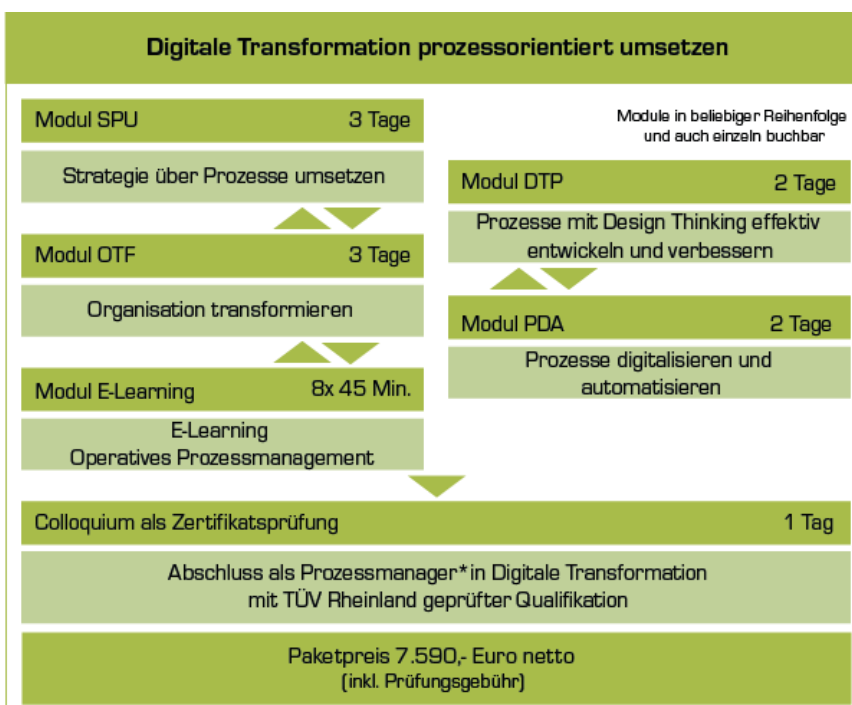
Digitale Transformation prozessorientiert umsetzen

Modul SPU 3 Tage

Strategie über Prozesse umsetzen

Modul OTF 3 Tage

Organisation transformieren

Modul E-Learning 8x 45 Min.

E-Learning
Operatives Prozessmanagement

Module in beliebiger Reihenfolge und auch einzeln buchbar

Modul DTP 2 Tage

Prozesse mit Design Thinking effektiv entwickeln und verbessern

Modul PDA 2 Tage

Prozesse digitalisieren und automatisieren

Colloquium als Zertifikatsprüfung 1 Tag

Abschluss als Prozessmanager* in Digitale Transformation mit TÜV Rheinland geprüfter Qualifikation

Paketpreis 7.590,- Euro netto
(inkl. Prüfungsgebühr)